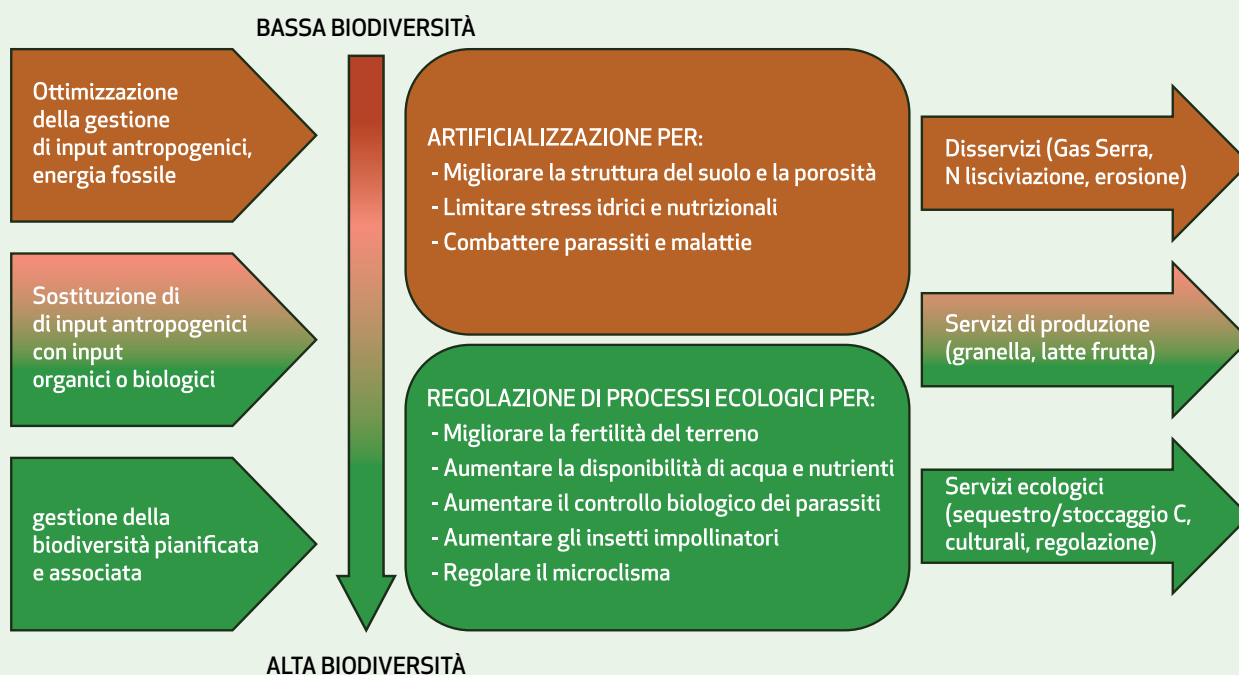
BASSA BIODIVERSITÀ

Ottimizzazione della gestione di input antropogenici, energia fossile

Sostituzione di di input antropogenici con input organici o biologici

gestione della biodiversità pianificata e associata

ARTIFICIALIZZAZIONE PER:
- Migliorare la struttura del suolo e la porosità
- Limitare stress idrici e nutrizionali
- Combattere parassiti e malattie

REGOLAZIONE DI PROCESSI ECOLOGICI PER:
- Migliorare la fertilità del terreno
- Aumentare la disponibilità di acqua e nutrienti
- Aumentare il controllo biologico dei parassiti
- Aumentare gli insetti impollinatori
- Regolare il microclisma

Disservizi (Gas Serra, N lisciviazione, erosione)

Servizi di produzione (granella, latte frutta)

Servizi ecologici (sequestro/stoccaggio C, culturali, regolazione)

ALTA BIODIVERSITÀ